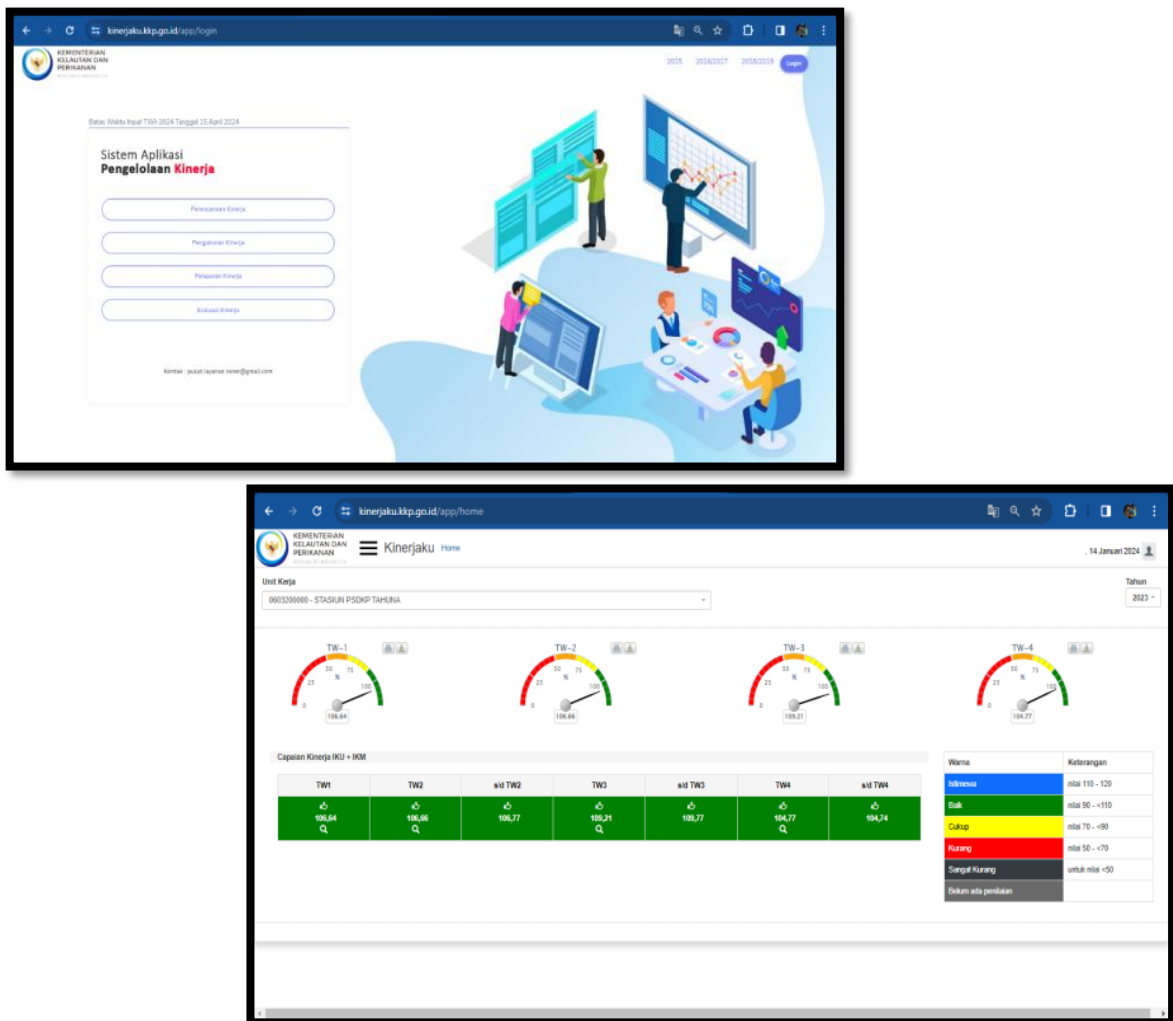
kinerjaku.kkp.go.id/app/login

KEMENTERIAN KELAUTAN DAN PERIKANAN

2015 2016/2017 2018/2019 Login

Batas Waktu Input TWI-2024 Tanggal 15 April 2024

Sistem Aplikasi
Pengelolaan Kinerja

Perencanaan Kinerja

Pengaturan Kinerja

Pelaporan Kinerja

Evaluasi Kinerja

Kontak : pusat.layanan.roren@gmail.com

kinerjaku.kkp.go.id/app/home

KEMENTERIAN KELAUTAN DAN PERIKANAN

Kinerjaku Home

, 14 Januari 2024

Unit Kerja
0603200000 - STASIUN PSDKP TAHUNA

Tahun
2023

TW-1
0 25 50 % 75 100
106.64

TW-2
0 25 50 % 75 100
106.66

TW-3
0 25 50 % 75 100
109.21

TW-4
0 25 50 % 75 100
104.77

Capaian Kinerja IKU + IKM

| TW1 | TW2 | s/d TW2 | TW3 | s/d TW3 | TW4 | s/d TW4 |
|---|---|---|---|---|---|---|
| 106,64 | 106,66 | 106,77 | 109,21 | 109,77 | 104,77 | 104,74 |

| Warna | Keterangan |
|---|---|
| Istimewa | nilai 110 - 120 |
| Baik | nilai 90 - <110 |
| Cukup | nilai 70 - <90 |
| Kurang | nilai 50 - <70 |
| Sangat Kurang | untuk nilai <50 |
| Belum ada penilaian | |